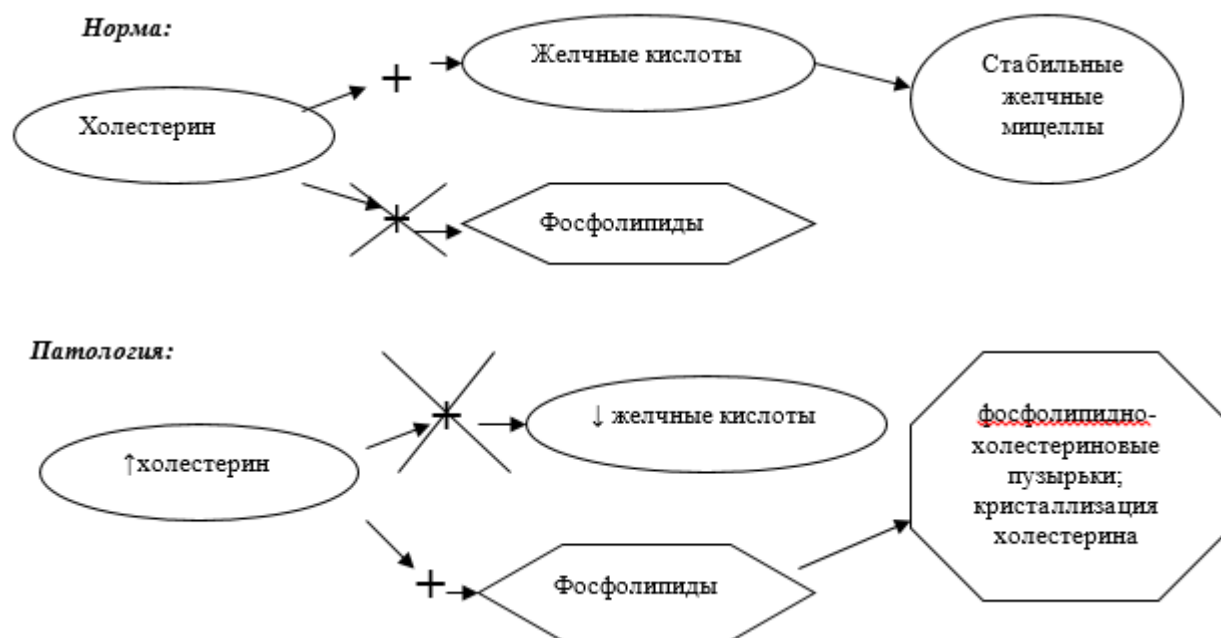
Норма:

Холестерин

+

Желчные кислоты

Стабильные желчные мицеллы

Фосфолипиды

Патология:

↑холестерин

↓ желчные кислоты

фосфолипидно-холестериновые пузырьки; кристаллизация холестерина

+

Фосфолипиды